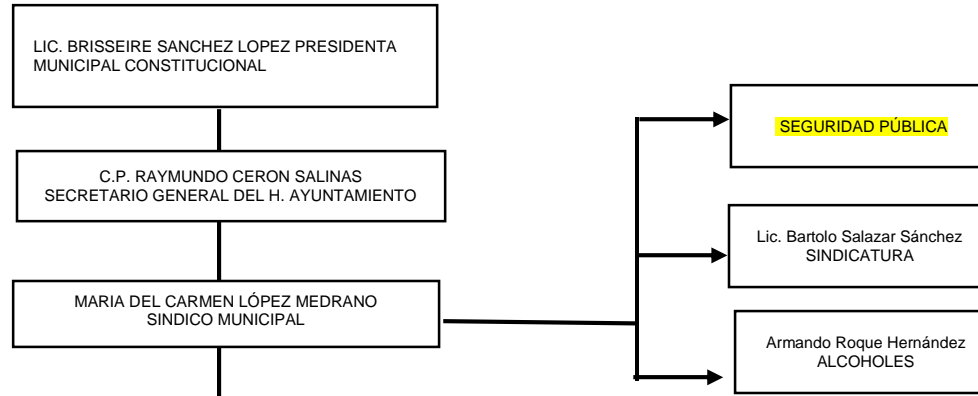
LIC. BRISSEIRE SANCHEZ LOPEZ PRESIDENTA MUNICIPAL CONSTITUCIONAL

C.P. RAYMUNDO CERON SALINAS
SECRETARIO GENERAL DEL H. AYUNTAMIENTO

MARIA DEL CARMEN LÓPEZ MEDRANO
SINDICO MUNICIPAL

SEGURIDAD PÚBLICA

Lic. Bartolo Salazar Sánchez
SINDICATURA

Armando Roque Hernández
ALCOHOLES